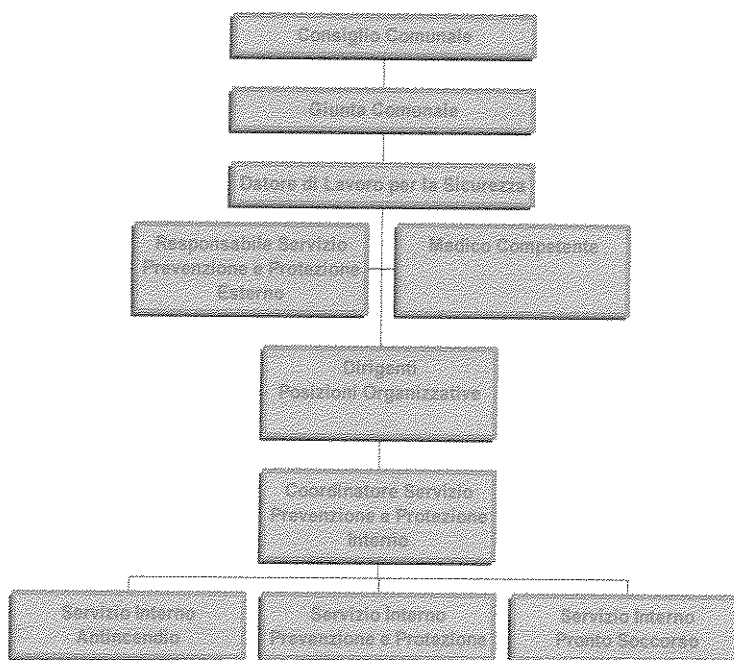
Consiglio Comunale

Giunta Comunale

Datore di Lavoro per la Sicurezza

Responsabile Servizio Prevenzione e Protezione Esterno

Medico Competente

Dirigenti Posizioni Organizzative

Coordinatore Servizio Prevenzione e Protezione Interno

Servizio Interno Antincendio

Servizio Interno Prevenzione e Protezione

Servizio Interno Pronto Soccorso